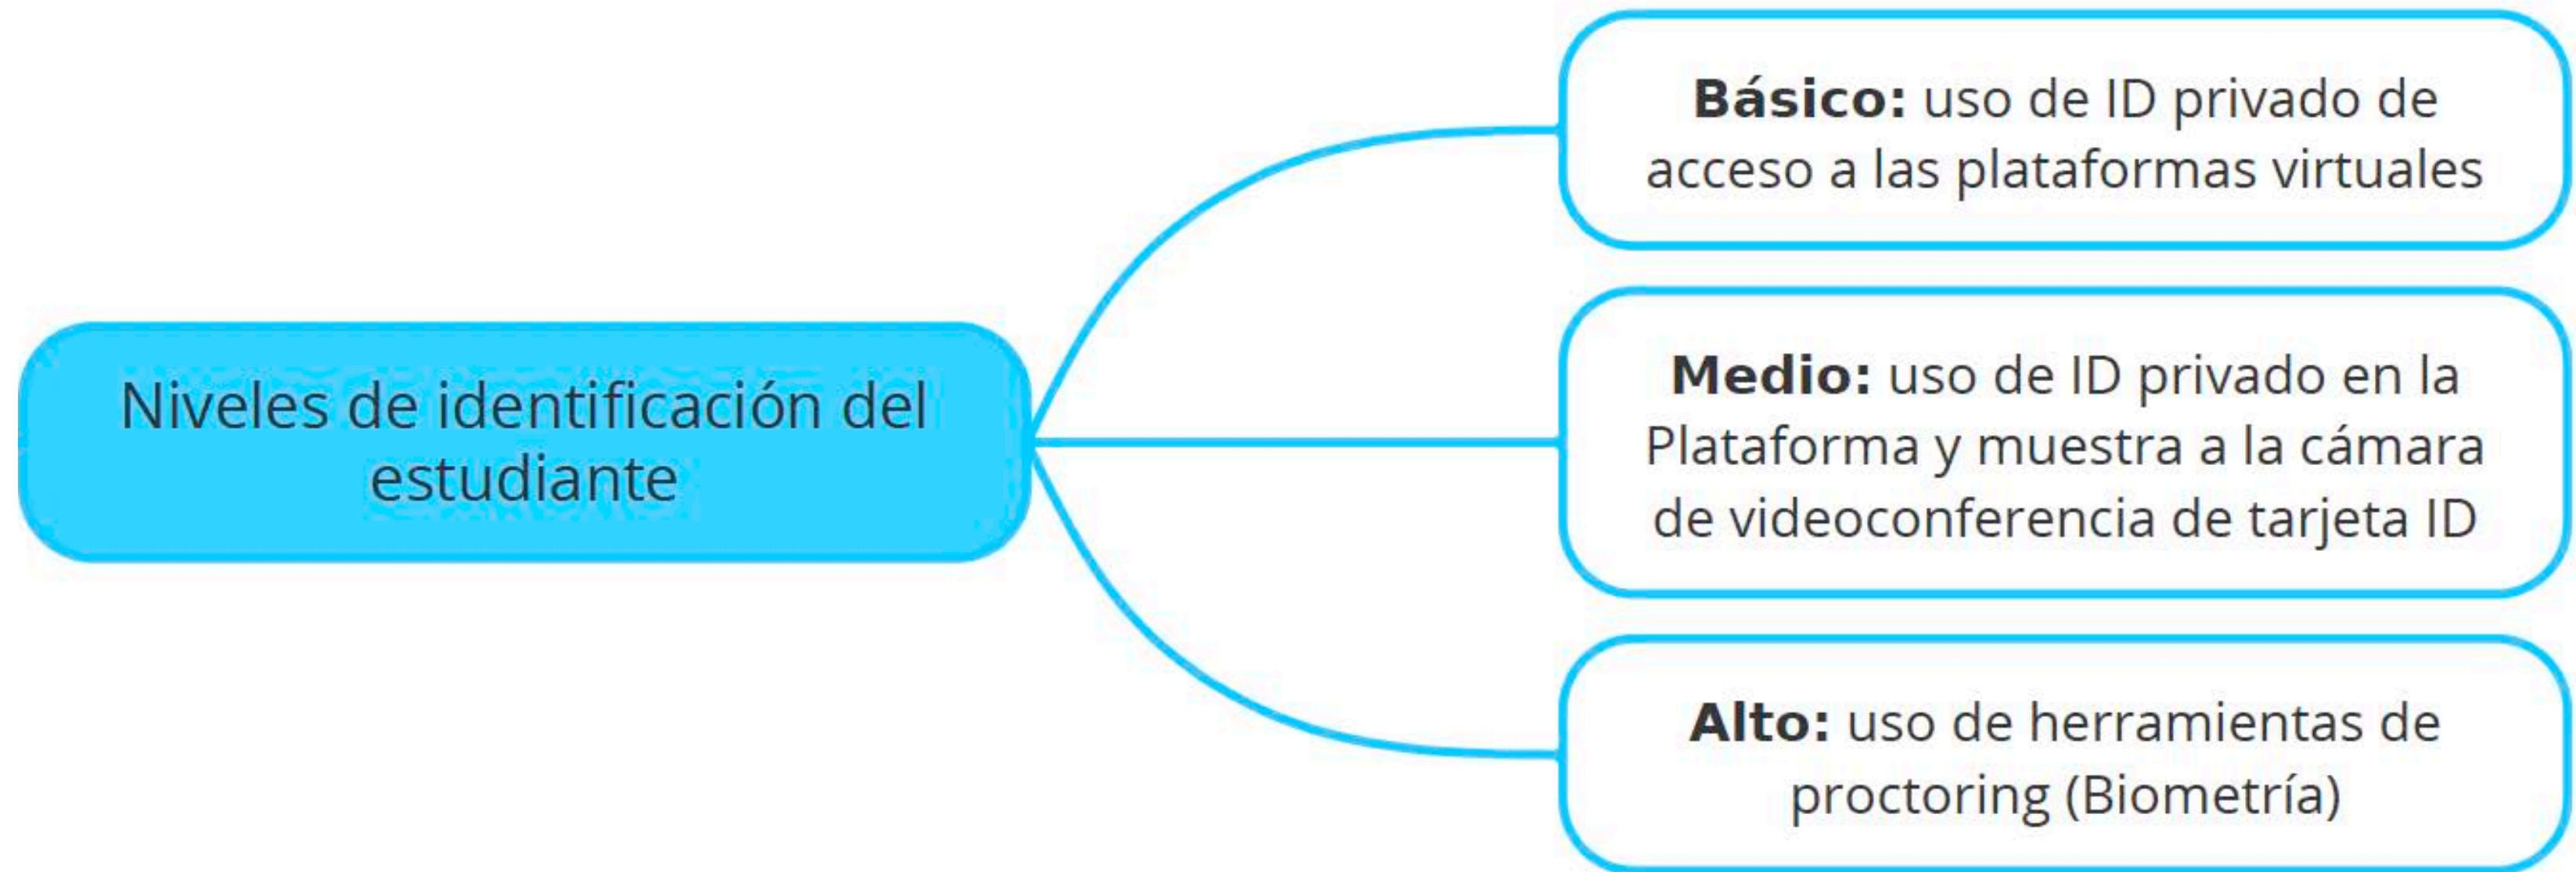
Niveles de identificación del estudiante

**Básico:** uso de ID privado de acceso a las plataformas virtuales

**Medio:** uso de ID privado en la Plataforma y muestra a la cámara de videoconferencia de tarjeta ID

**Alto:** uso de herramientas de proctoring (Biometría)